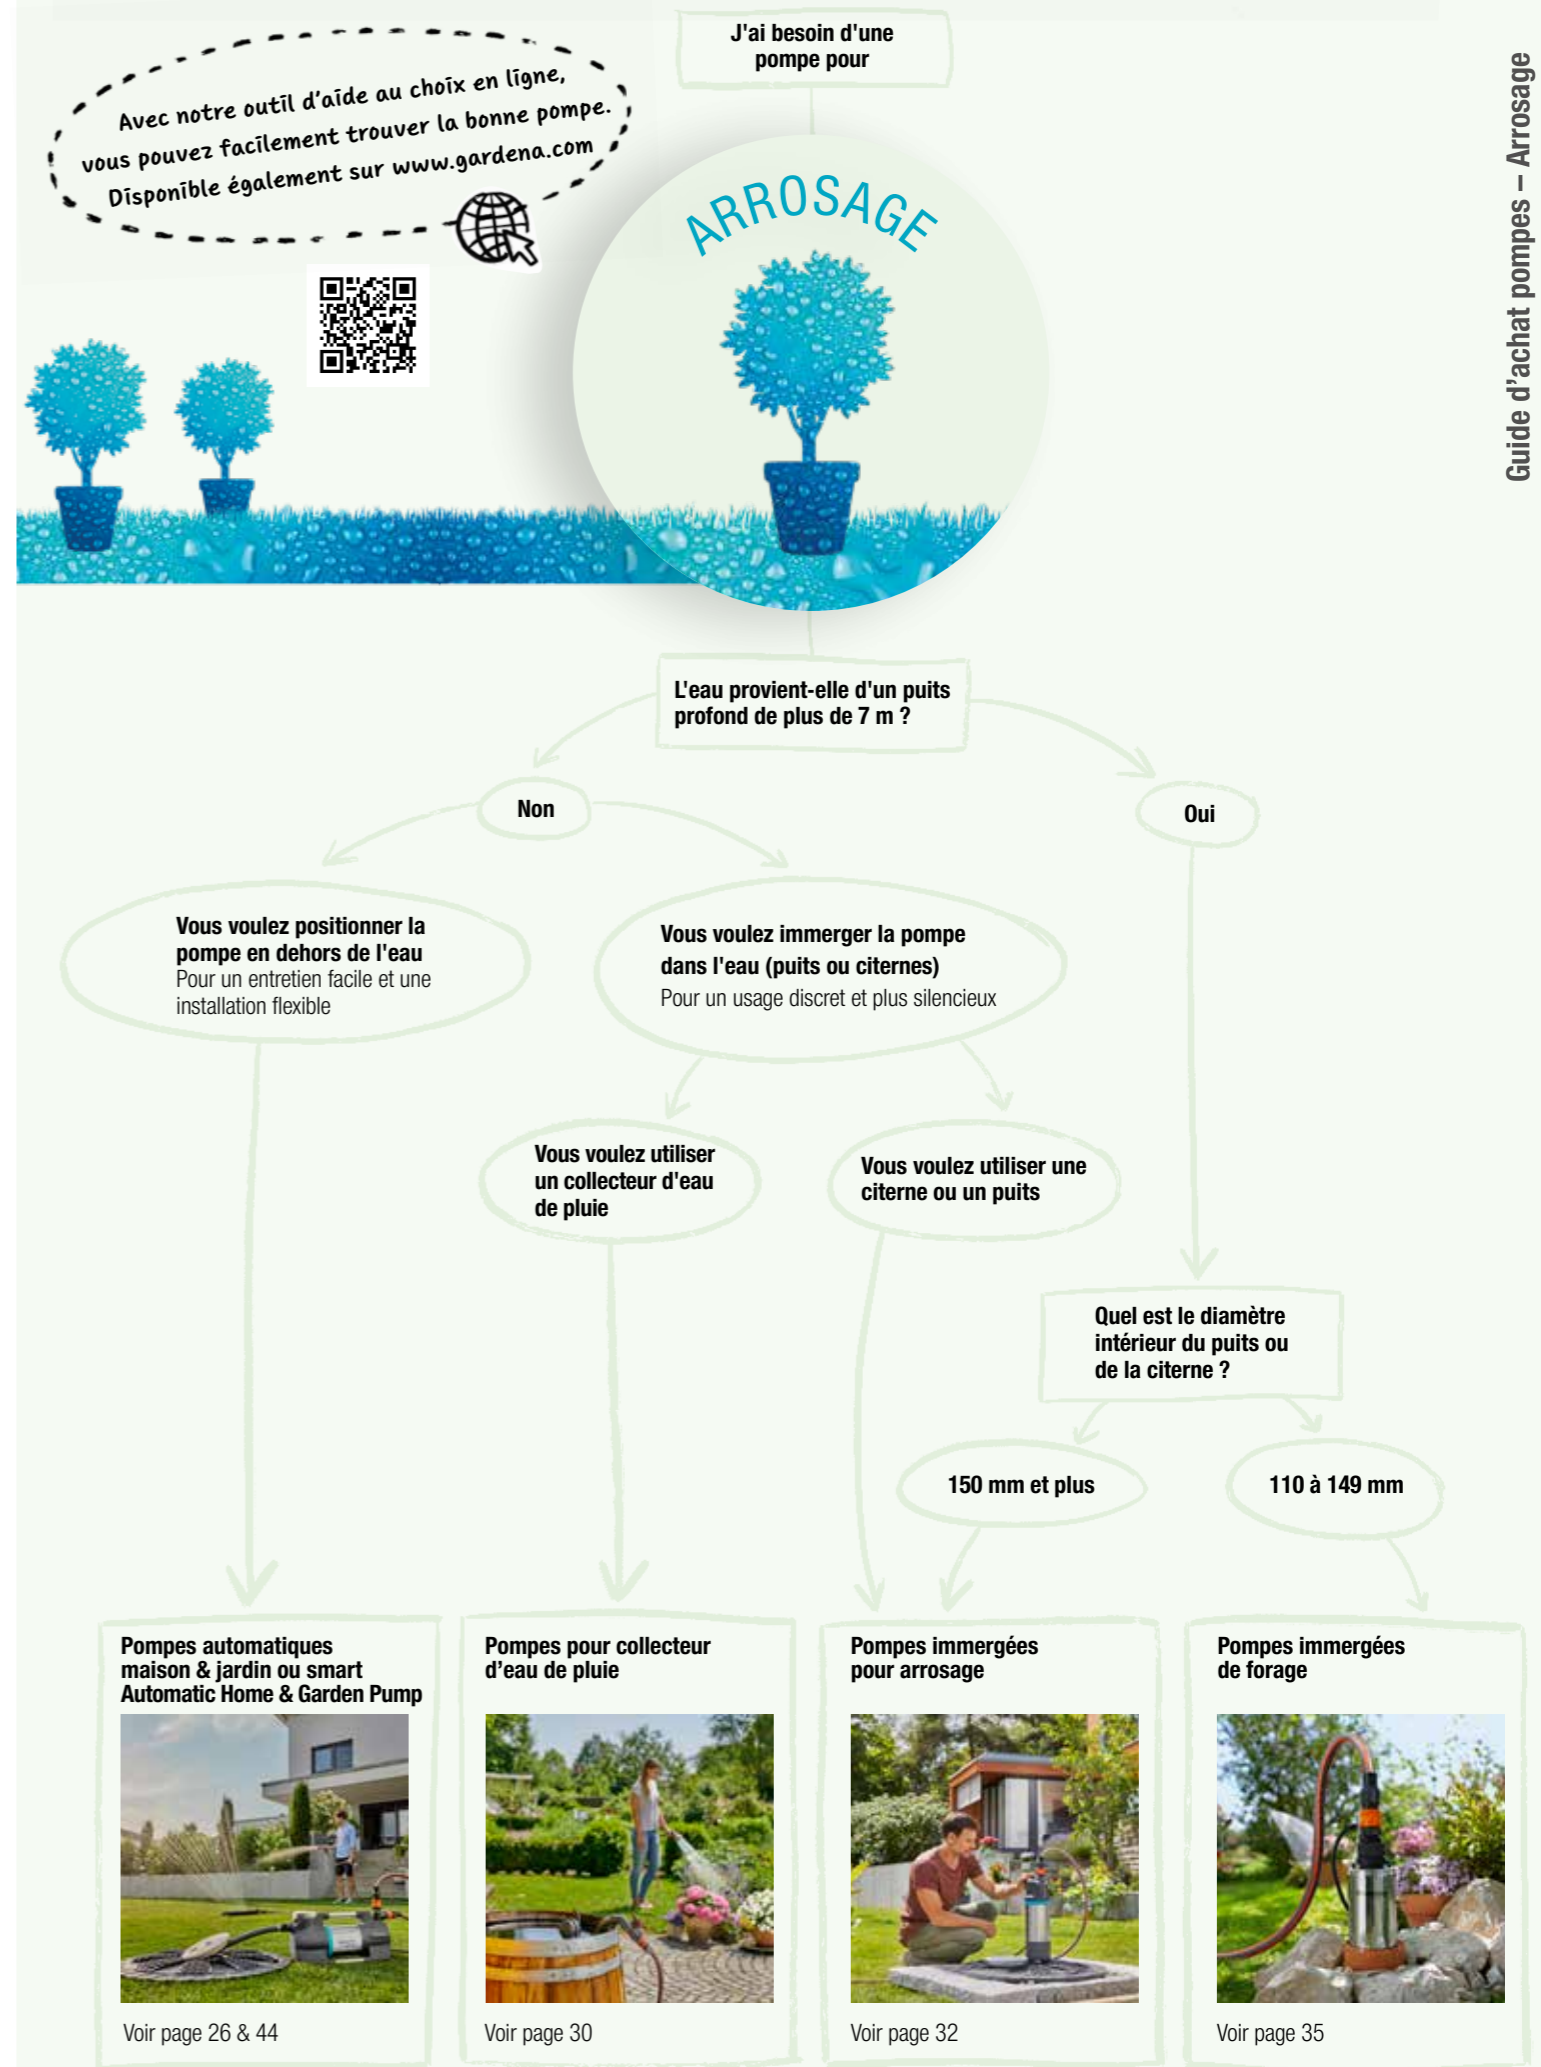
Avec notre outil d'aide au choix en ligne, vous pouvez facilement trouver la bonne pompe. Disponible également sur www.gardena.com

J'ai besoin d'une pompe pour

ARROSAGE

Guide d'achat pompes – Arrosage

L'eau provient-elle d'un puits profond de plus de 7 m ?

Non

Oui

Vous voulez positionner la pompe en dehors de l'eau
Pour un entretien facile et une installation flexible

Vous voulez immerger la pompe dans l'eau (puits ou citernes)
Pour un usage discret et plus silencieux

Vous voulez utiliser un collecteur d'eau de pluie

Vous voulez utiliser une citerne ou un puits

Quel est le diamètre intérieur du puits ou de la citerne ?

150 mm et plus

110 à 149 mm

Pompes automatiques maison & jardin ou smart Automatic Home & Garden Pump

Voir page 26 & 44

Pompes pour collecteur d'eau de pluie

Voir page 30

Pompes immergées pour arrosage

Voir page 32

Pompes immergées de forage

Voir page 35